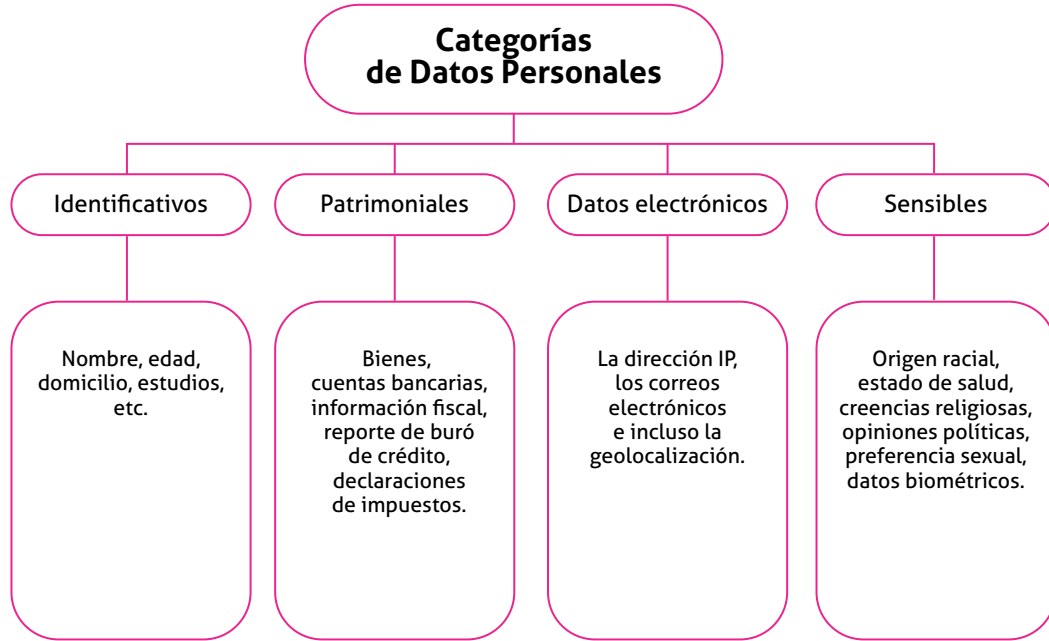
Categorías de Datos Personales

Identificativos

Nombre, edad, domicilio, estudios, etc.

Patrimoniales

Bienes, cuentas bancarias, información fiscal, reporte de buró de crédito, declaraciones de impuestos.

Datos electrónicos

La dirección IP, los correos electrónicos e incluso la geolocalización.

Sensibles

Origen racial, estado de salud, creencias religiosas, opiniones políticas, preferencia sexual, datos biométricos.